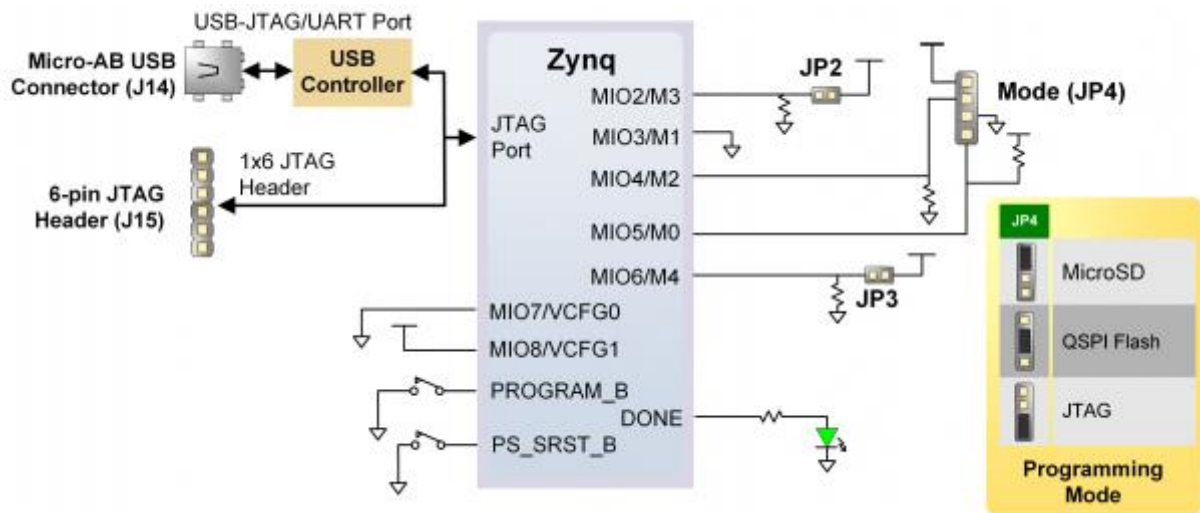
USB-JTAG/UART Port

Micro-AB USB Connector (J14)

USB Controller

1x6 JTAG Header

6-pin JTAG Header (J15)

Zynq

JTAG Port

MIO2/M3

MIO3/M1

MIO4/M2

MIO5/M0

MIO6/M4

MIO7/VCFG0

MIO8/VCFG1

PROGRAM_B

DONE

PS_SRST_B

JP2

Mode (JP4)

JP3

JP4

MicroSD

QSPI Flash

JTAG

Programming Mode